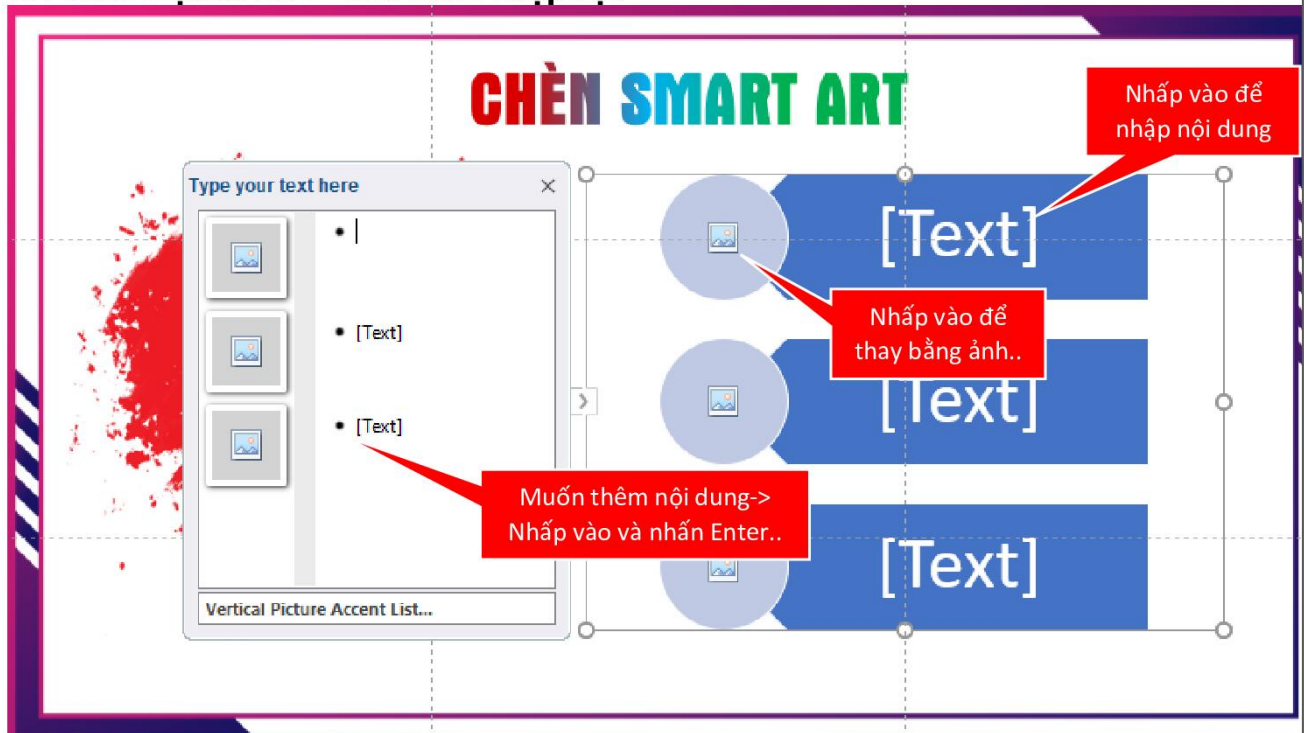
CHÈN SMART ART

Nhấp vào để nhập nội dung

Type your text here

•

• [Text]

• [Text]

Vertical Picture Accent List...

[Text]

Nhấp vào để thay bằng ảnh..

[Text]

Muốn thêm nội dung-> Nhấp vào và nhấn Enter..

[Text]